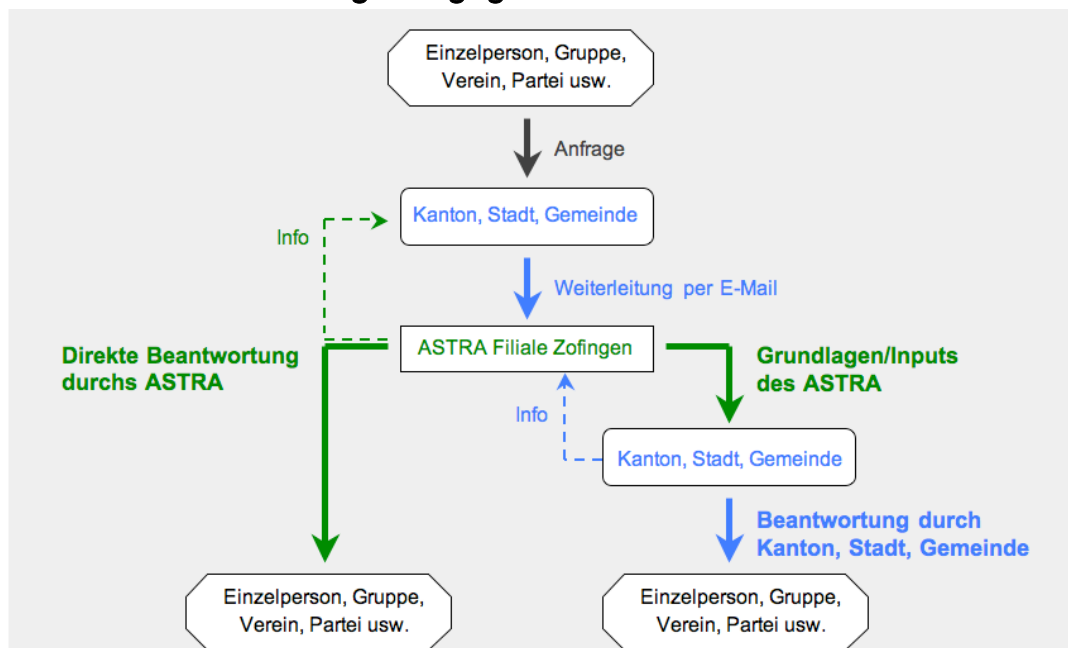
Einzelperson, Gruppe, Verein, Partei usw.

Anfrage

Info

Kanton, Stadt, Gemeinde

Weiterleitung per E-Mail

Direkte Beantwortung durchs ASTRA

ASTRA Filiale Zofingen

Grundlagen/Inputs des ASTRA

Info

Kanton, Stadt, Gemeinde

Beantwortung durch Kanton, Stadt, Gemeinde

Einzelperson, Gruppe, Verein, Partei usw.

Einzelperson, Gruppe, Verein, Partei usw.